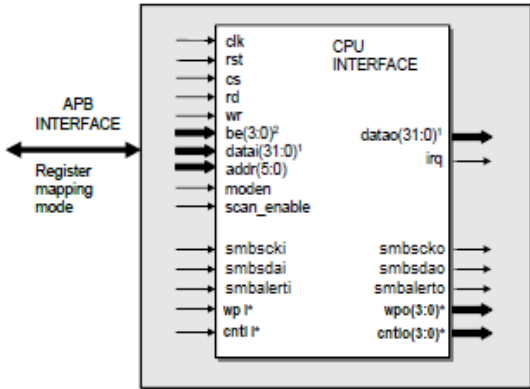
APB INTERFACE

Register mapping mode

CPU INTERFACE

clk
rst
cs
rd
wr
be(3:0)$^2$
datai(31:0)$^1$
addr(5:0)
moden
scan_enable

smbscki
smbsdai
smbalerti
wp i*
cnti i*

datao(31:0)$^1$
irq

smbscko
smbsdao
smbalerto
wpo(3:0)*
cntio(3:0)*